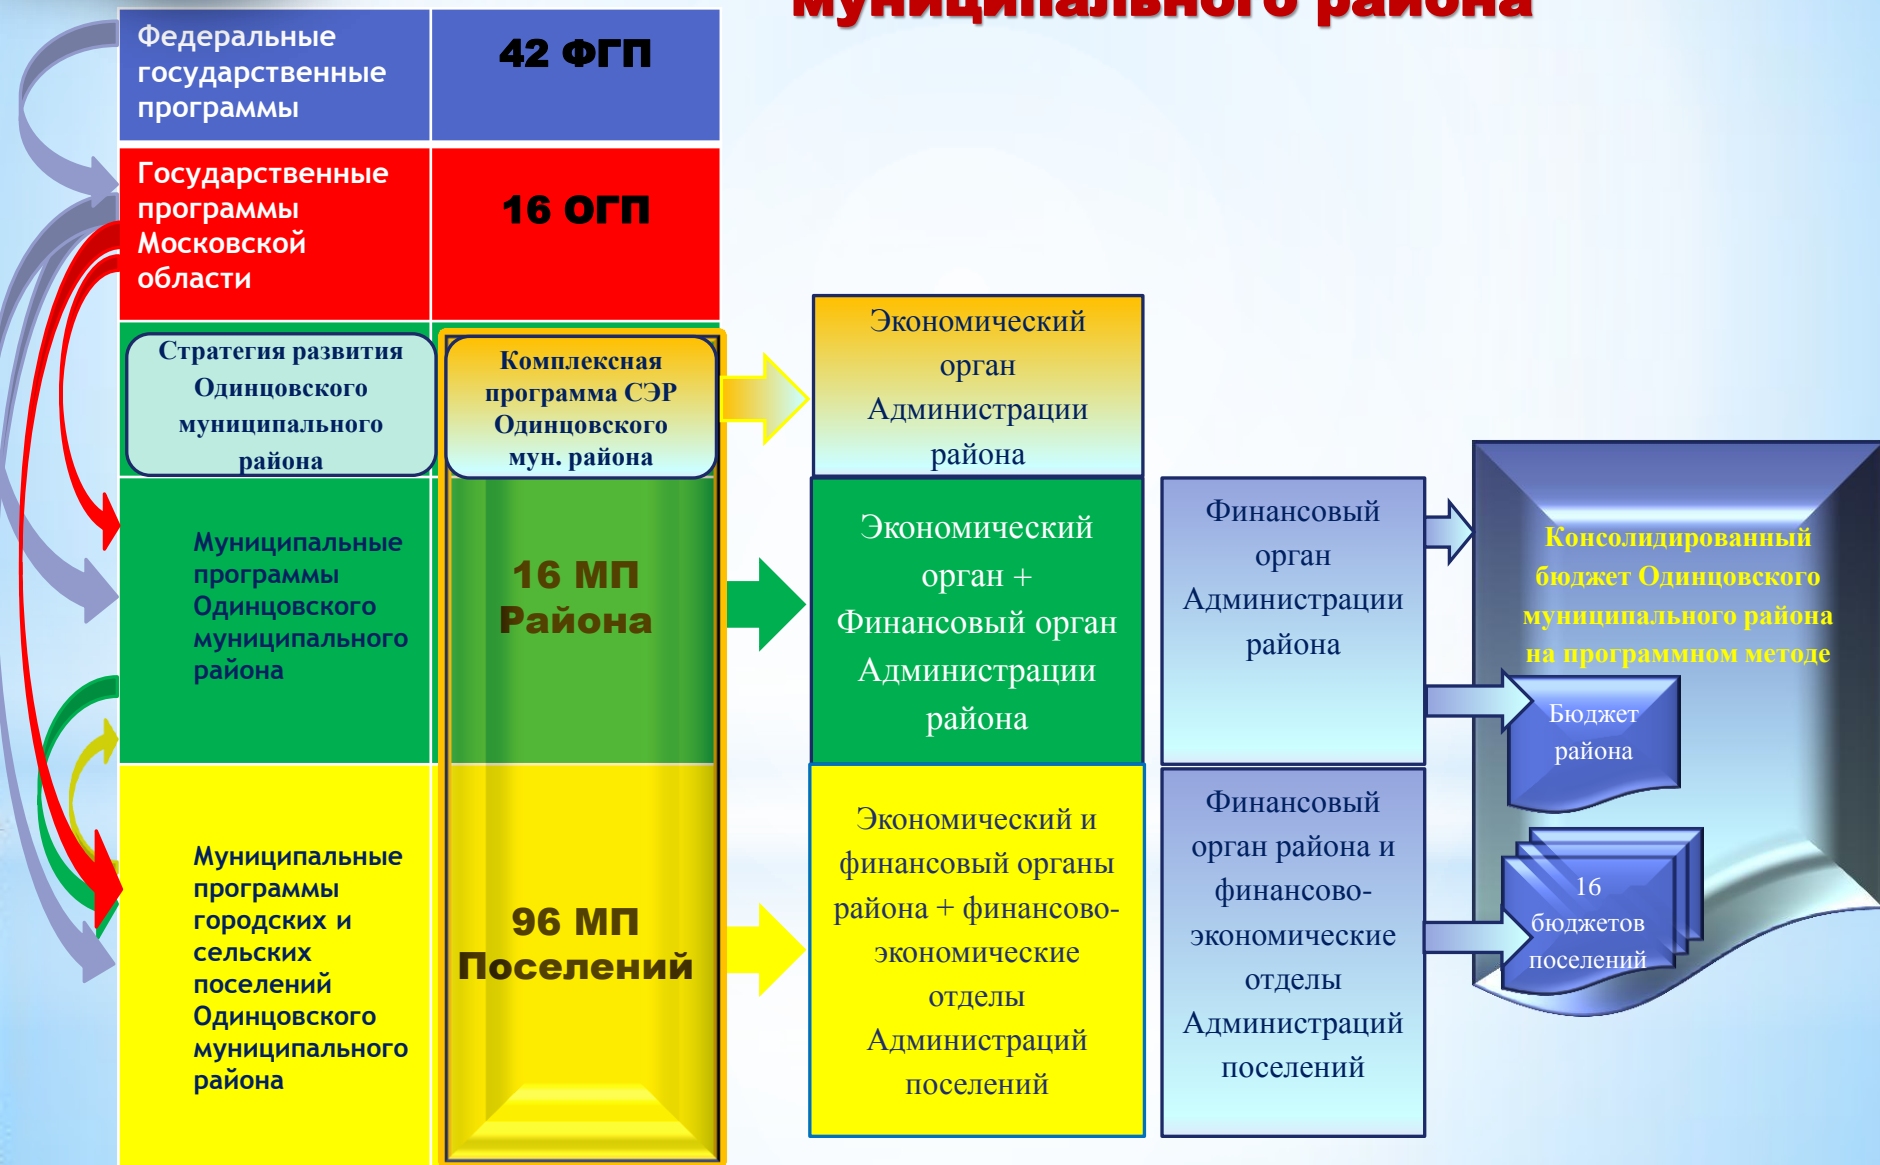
муниципального района

Федеральные государственные программы

42 ФГП

Государственные программы Московской области

16 ОГП

Стратегия развития Одинцовского муниципального района

Комплексная программа СЭР Одинцовского мун. района

Экономический орган Администрации района

Муниципальные программы Одинцовского муниципального района

16 МП Района

Экономический орган + Финансовый орган Администрации района

Финансовый орган Администрации района

Консолидированный бюджет Одинцовского муниципального района на программном методе

Бюджет района

Муниципальные программы городских и сельских поселений Одинцовского муниципального района

96 МП Поселений

Экономический и финансовый органы района + финансово-экономические отделы Администраций поселений

Финансовый орган района и финансово-экономические отделы Администраций поселений

16 бюджетов поселений